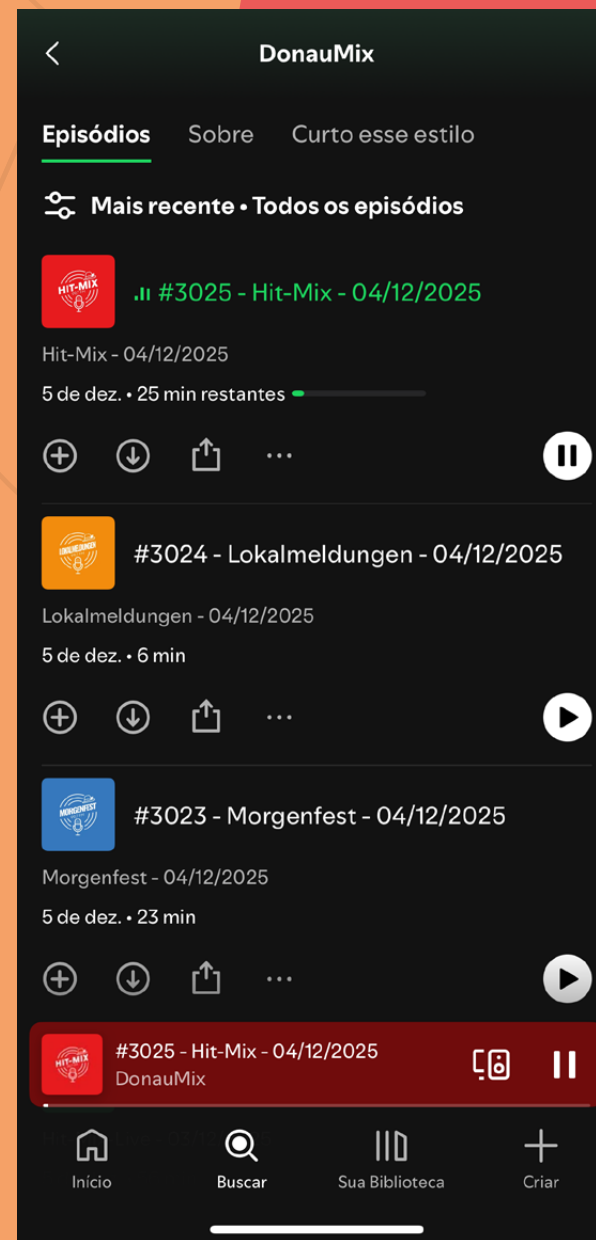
DonauMix

Episódios Sobre Curto esse estilo

Mais recente • Todos os episódios

HIT-MIX

#3025 - Hit-Mix - 04/12/2025

Hit-Mix - 04/12/2025

5 de dez. • 25 min restantes

LOKALMELDUNGEN

#3024 - Lokalmeldungen - 04/12/2025

Lokalmeldungen - 04/12/2025

5 de dez. • 6 min

MORGENFEST

#3023 - Morgenfest - 04/12/2025

Morgenfest - 04/12/2025

5 de dez. • 23 min

HIT-MIX

#3025 - Hit-Mix - 04/12/2025
DonauMix

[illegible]

Início Buscar Sua Biblioteca Criar